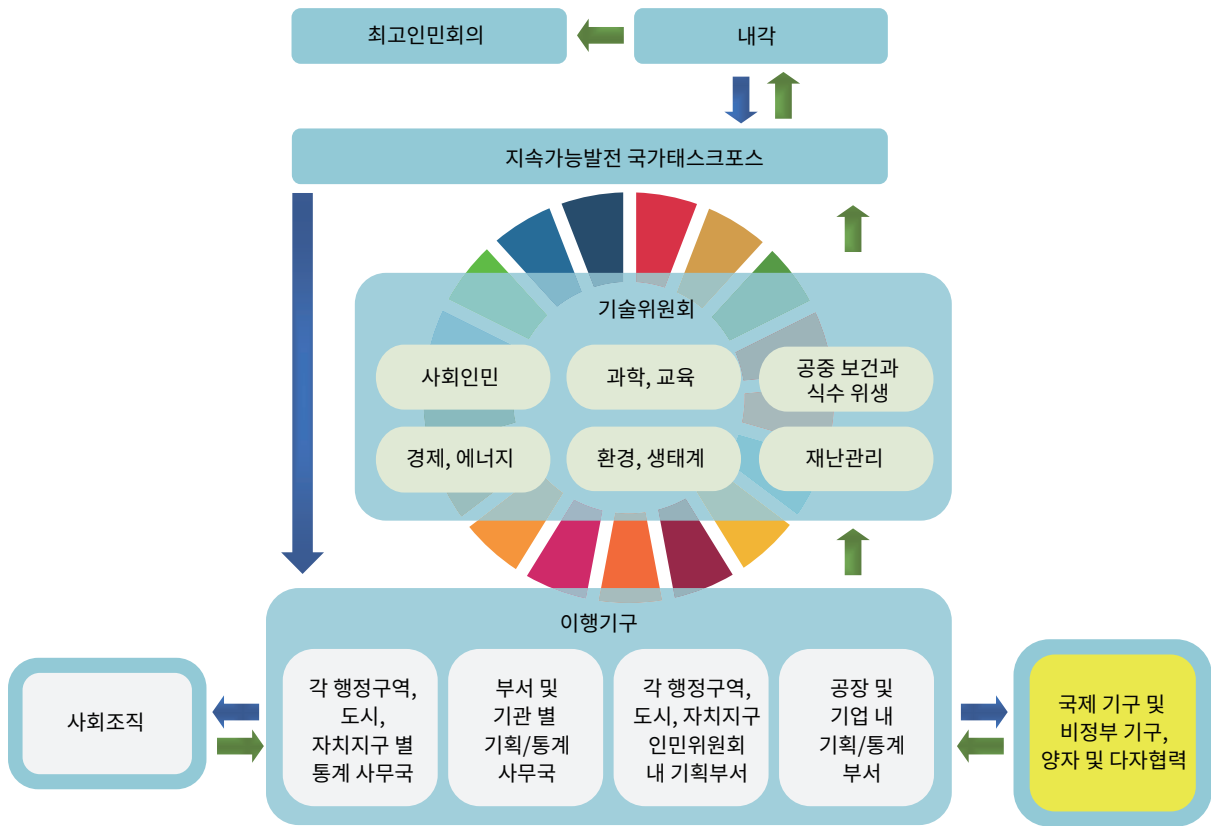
최고인민회의

내각

지속가능발전 국가태스크포스

기술위원회

사회인민

과학, 교육

공중 보건과 식수 위생

경제, 에너지

환경, 생태계

재난관리

이행기구

각 행정구역, 도시, 자치지구 별 통계 사무국

부서 및 기관 별 기획/통계 사무국

각 행정구역, 도시, 자치지구 인민위원회 내 기획부서

공장 및 기업 내 기획/통계 부서

사회조직

국제 기구 및 비정부 기구, 양자 및 다자협력